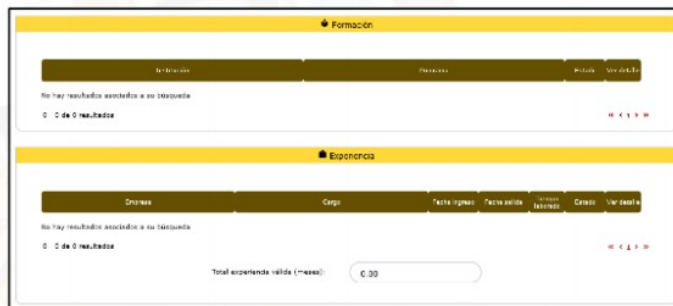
Formación

| Institución | Programa | Estado | Ver detalle |
|---|---|---|---|

No hay resultados asociados a su búsqueda

0 - 0 de 0 resultados

« ‹ 1 › »

Experiencia

| Empresa | Cargo | Fecha ingreso | Fecha salida | Tiempo laborado | Estado | Ver detalle |
|---|---|---|---|---|---|---|

No hay resultados asociados a su búsqueda

0 - 0 de 0 resultados

« ‹ 1 › »

Total experiencia válida (meses): 0.00